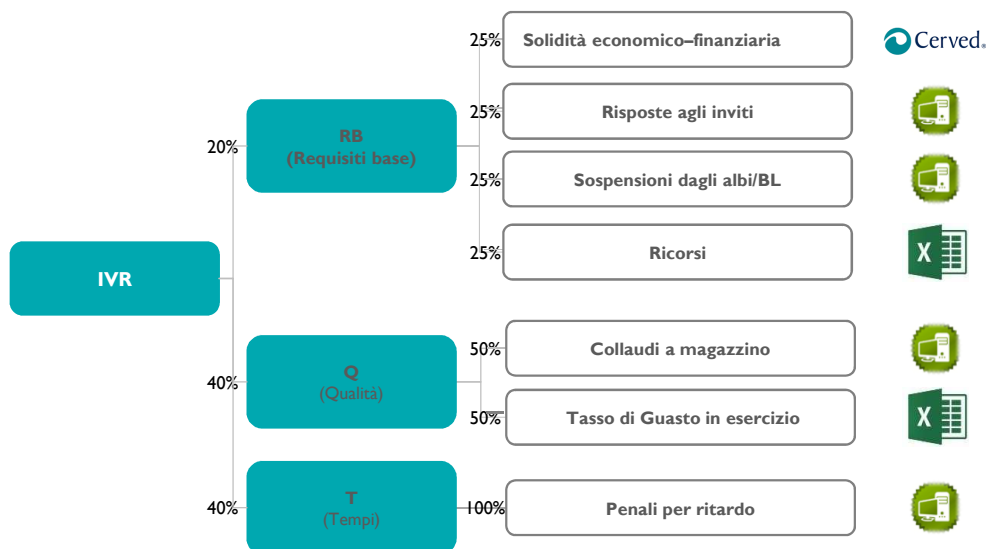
IVR

20%
RB
(Requisiti base)

25% Solidità economico–finanziaria
Cerved.

25% Risposte agli inviti

25% Sospensioni dagli albi/BL

25% Ricorsi

40%
Q
(Qualità)

50% Collaudi a magazzino

50% Tasso di Guasto in esercizio

40%
T
(Tempi)

100% Penali per ritardo